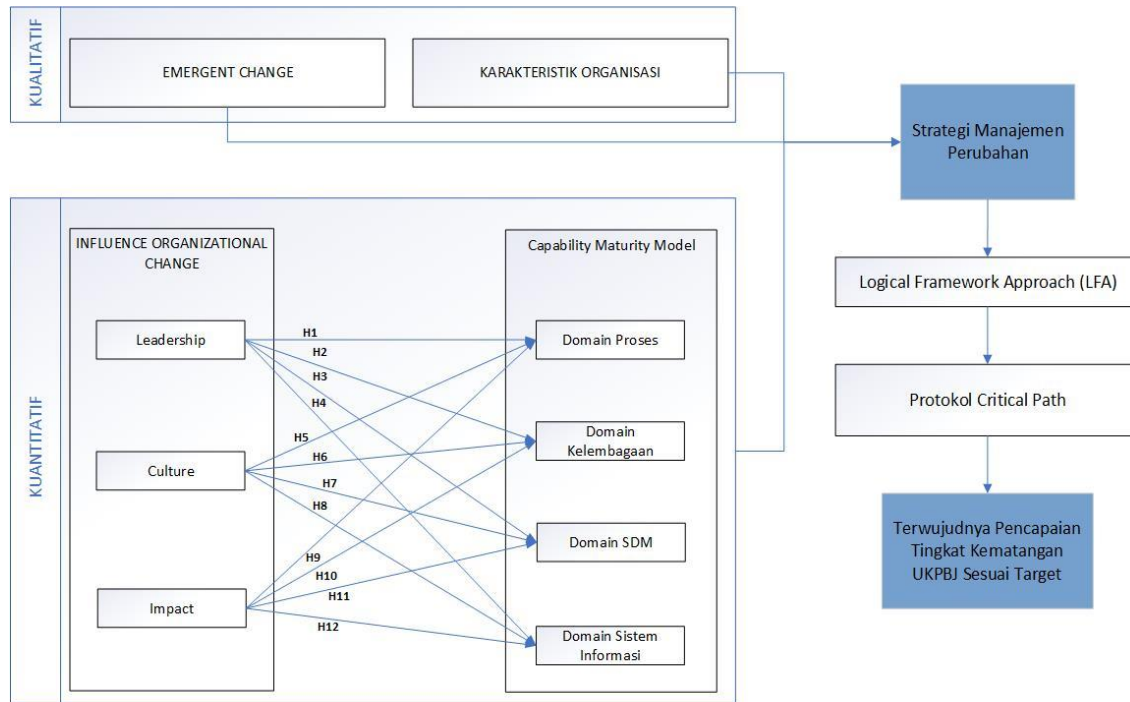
KUALITATIF

EMERGENT CHANGE

KARAKTERISTIK ORGANISASI

Strategi Manajemen Perubahan

KUANTITATIF

INFLUENCE ORGANIZATIONAL CHANGE

Leadership

Culture

Impact

H1
H2
H3
H4
H5
H6
H7
H8
H9
H10
H11
H12

Capability Maturity Model

Domain Proses

Domain Kelembagaan

Domain SDM

Domain Sistem Informasi

Logical Framework Approach (LFA)

Protokol Critical Path

Terwujudnya Pencapaian Tingkat Kematangan UKPBJ Sesuai Target